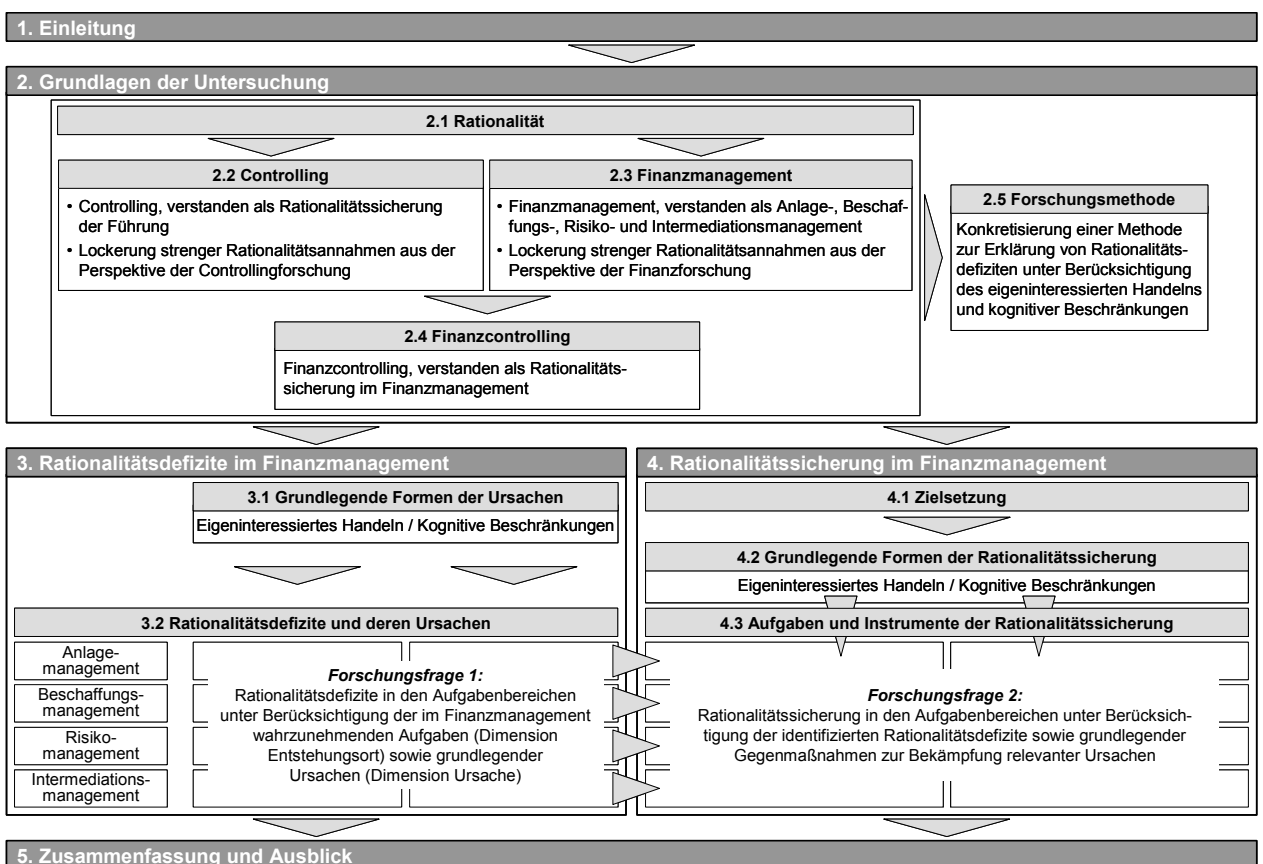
1. Einleitung

2. Grundlagen der Untersuchung

2.1 Rationalität

2.2 Controlling

• Controlling, verstanden als Rationalitätssicherung der Führung
• Lockerung strenger Rationalitätsannahmen aus der Perspektive der Controllingforschung

2.3 Finanzmanagement

• Finanzmanagement, verstanden als Anlage-, Beschaffungs-, Risiko- und Intermediationsmanagement
• Lockerung strenger Rationalitätsannahmen aus der Perspektive der Finanzforschung

2.4 Finanzcontrolling

Finanzcontrolling, verstanden als Rationalitätssicherung im Finanzmanagement

2.5 Forschungsmethode

Konkretisierung einer Methode zur Erklärung von Rationalitätsdefiziten unter Berücksichtigung des eigeninteressierten Handelns und kognitiver Beschränkungen

3. Rationalitätsdefizite im Finanzmanagement

3.1 Grundlegende Formen der Ursachen

Eigeninteressiertes Handeln / Kognitive Beschränkungen

3.2 Rationalitätsdefizite und deren Ursachen

Anlagemanagement

Beschaffungsmanagement

Risikomanagement

Intermediationsmanagement

*Forschungsfrage 1:*
Rationalitätsdefizite in den Aufgabenbereichen unter Berücksichtigung der im Finanzmanagement wahrzunehmenden Aufgaben (Dimension Entstehungsort) sowie grundlegender Ursachen (Dimension Ursache)

4. Rationalitätssicherung im Finanzmanagement

4.1 Zielsetzung

4.2 Grundlegende Formen der Rationalitätssicherung

Eigeninteressiertes Handeln / Kognitive Beschränkungen

4.3 Aufgaben und Instrumente der Rationalitätssicherung

*Forschungsfrage 2:*
Rationalitätssicherung in den Aufgabenbereichen unter Berücksichtigung der identifizierten Rationalitätsdefizite sowie grundlegender Gegenmaßnahmen zur Bekämpfung relevanter Ursachen

5. Zusammenfassung und Ausblick